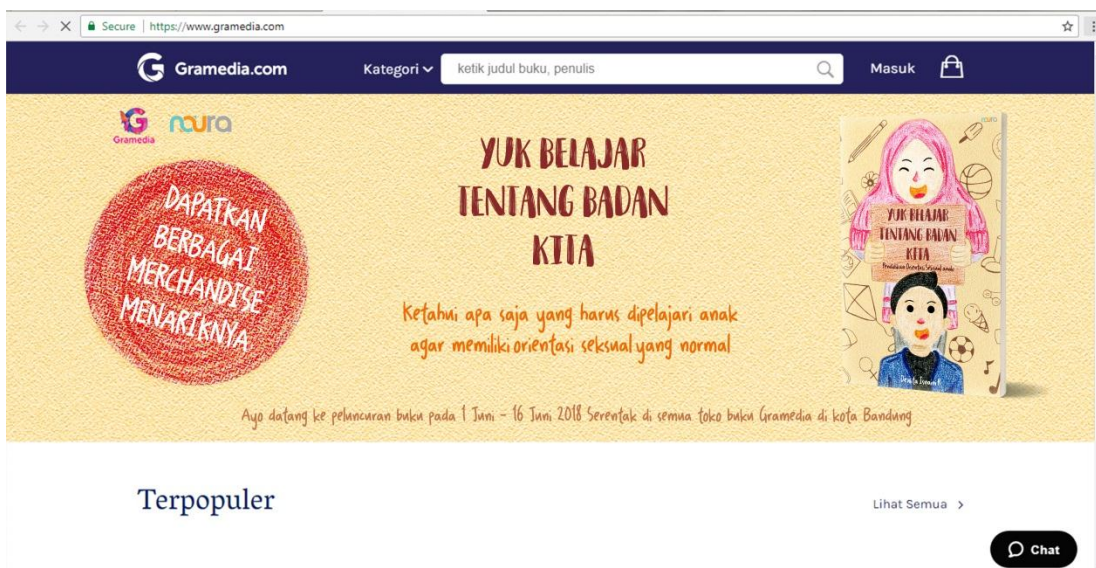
Secure | https://www.gramedia.com

Gramedia.com Kategori ketik judul buku, penulis Masuk

Gramedia noura

DAPATKAN BERBAGAI MERCHANDISE MENARIKNYA

YUK BELAJAR TENTANG BADAN KITA

Ketahui apa saja yang harus dipelajari anak agar memiliki orientasi seksual yang normal

YUK BELAJAR TENTANG BADAN KITA

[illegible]

Ayo datang ke peluncuran buku pada 1 Juni - 16 Juni 2018 Serentak di semua toko buku Gramedia di kota Bandung

Terpopuler

Lihat Semua >

Chat